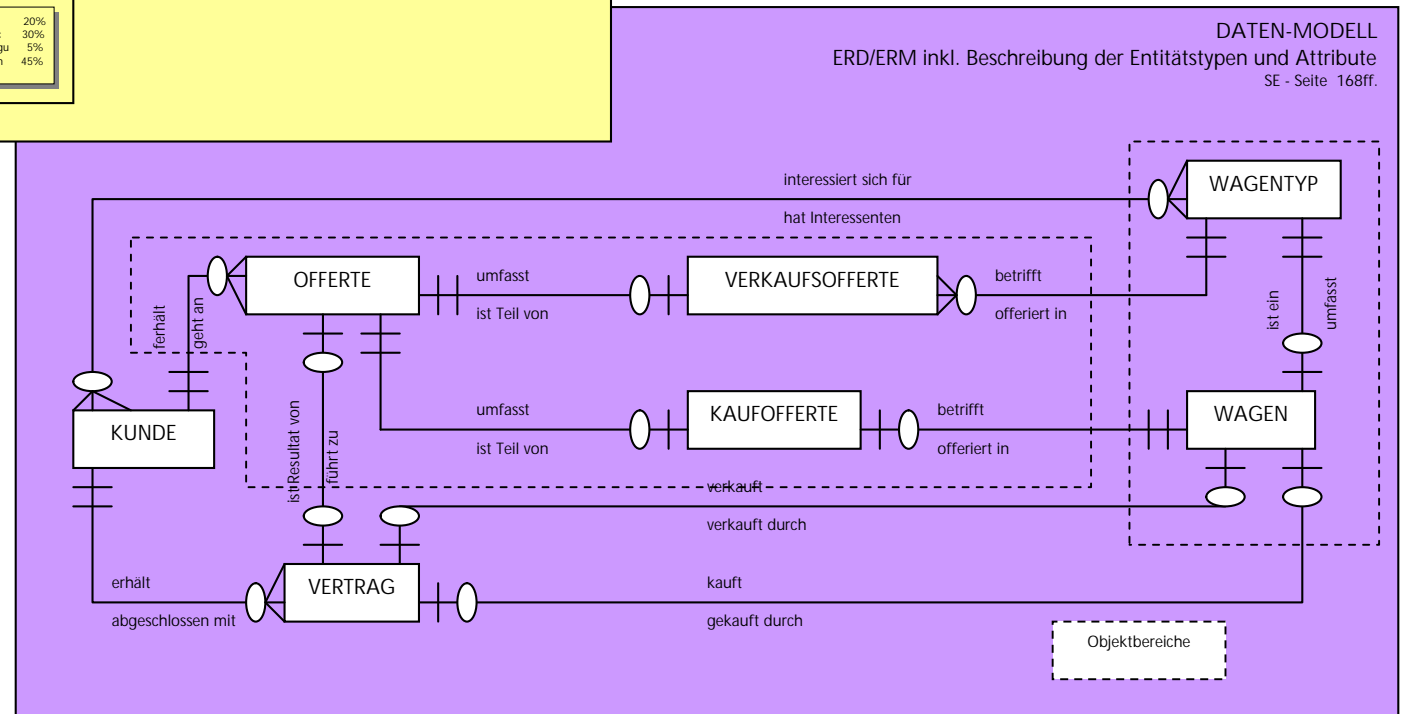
20%
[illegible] 30%
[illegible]gu 5%
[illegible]n 45%

DATEN-MODELL
ERD/ERM inkl. Beschreibung der Entitätstypen und Attribute
SE - Seite 168ff.

interessiert sich für
hat Interessenten
WAGENTYP
OFFERTE
umfasst
ist Teil von
VERKAUFSOFFERTE
betrifft
offeriert in
ist ein
umfasst
erhält
geht an
KUNDE
umfasst
ist Teil von
KAUFOFFERTE
betrifft
offeriert in
WAGEN
ist Resultat von
führt zu
verkauft
verkauft durch
erhält
abgeschlossen mit
VERTRAG
kauft
gekauft durch
Objektbereiche